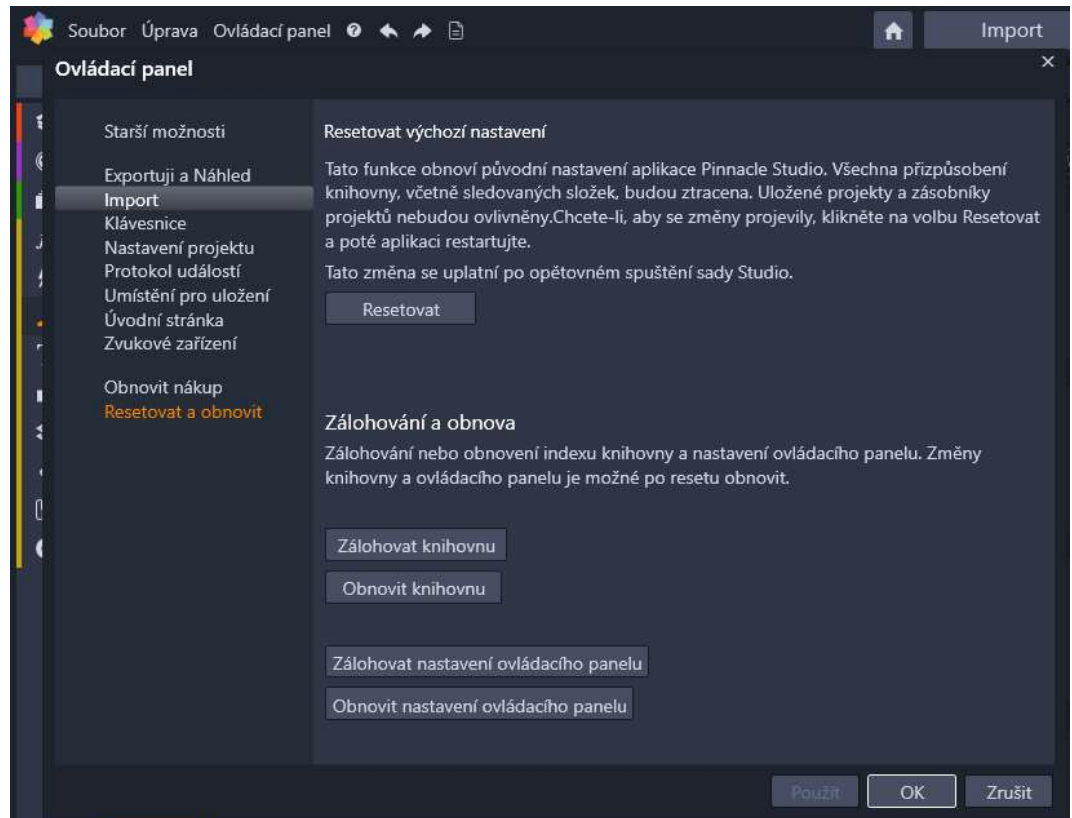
Soubor Úprava Ovládací panel

Import

Ovládací panel

×

Starší možnosti

Exportuji a Náhled
Import
Klávesnice
Nastavení projektu
Protokol událostí
Umístění pro uložení
Úvodní stránka
Zvukové zařízení

Obnovit nákup
Resetovat a obnovit

Resetovat výchozí nastavení

Tato funkce obnoví původní nastavení aplikace Pinnacle Studio. Všechna přizpůsobení knihovny, včetně sledovaných složek, budou ztracena. Uložené projekty a zásobníky projektů nebudou ovlivněny.Chcete-li, aby se změny projevily, klikněte na volbu Resetovat a poté aplikaci restartujte.

Tato změna se uplatní po opětovném spuštění sady Studio.

Resetovat

Zálohování a obnova

Zálohování nebo obnovení indexu knihovny a nastavení ovládacího panelu. Změny knihovny a ovládacího panelu je možné po resetu obnovit.

Zálohovat knihovnu

Obnovit knihovnu

Zálohovat nastavení ovládacího panelu

Obnovit nastavení ovládacího panelu

Použít

OK

Zrušit